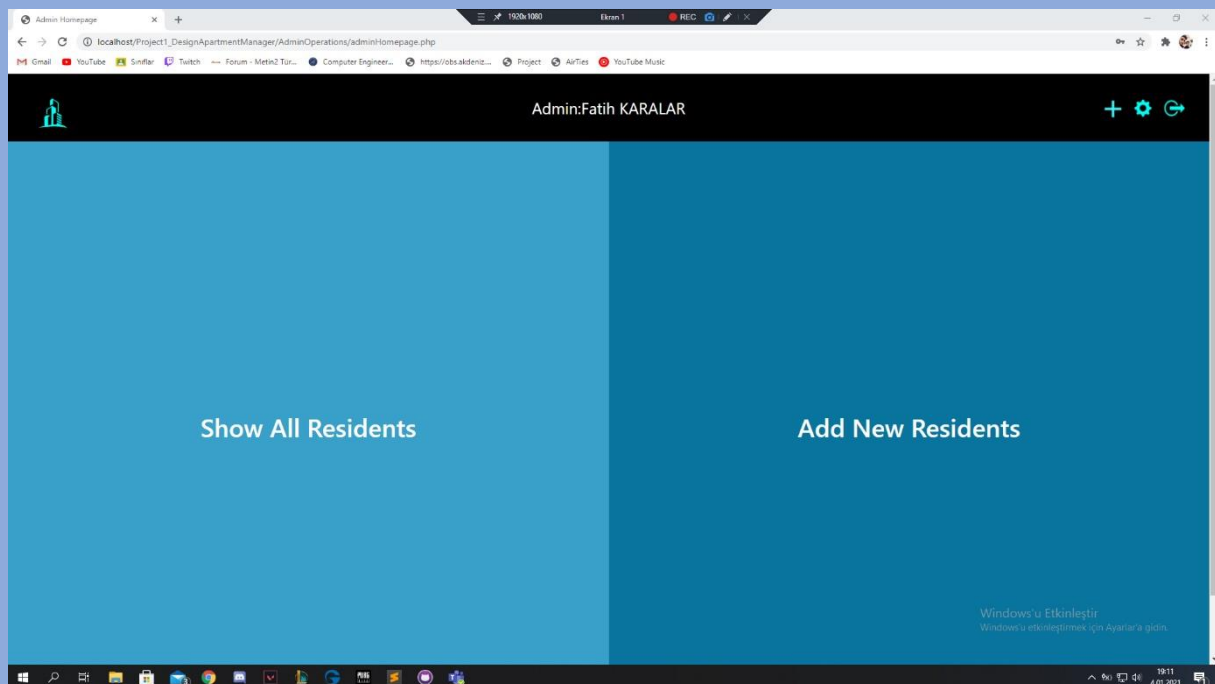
Admin Homepage
1920x1080
Ekran 1
REC
localhost/Project1_DesignApartmentManager/AdminOperations/adminHomepage.php
Gmail YouTube Sınıflar Twitch Forum - Metin2 Tür... Computer Engineer... https://obs.akdeniz... Project AirTies YouTube Music

Admin:Fatih KARALAR

Show All Residents

Add New Residents

Windows'u Etkinleştir
Windows'u etkinleştirmek için Ayarlar'a gidin.

19:11